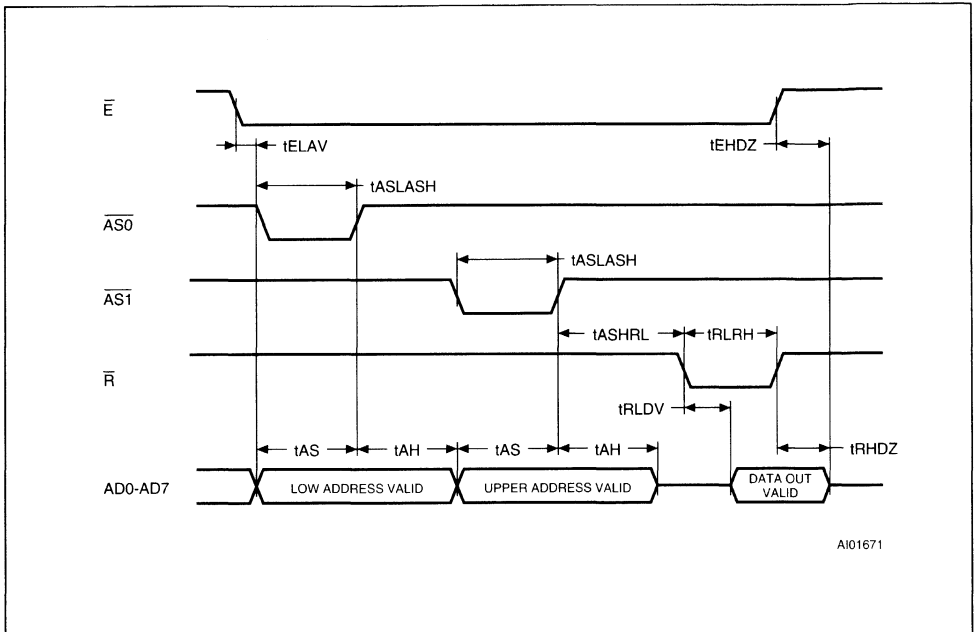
$\overline{E}$

tELAV

tEHDZ

tASLASH

$\overline{AS0}$

tASLASH

$\overline{AS1}$

tASHRL

tRLRH

$\overline{R}$

tRLDV

tAS

tAH

tAS

tAH

tRHDZ

AD0-AD7

LOW ADDRESS VALID

UPPER ADDRESS VALID

DATA OUT VALID

AI01671